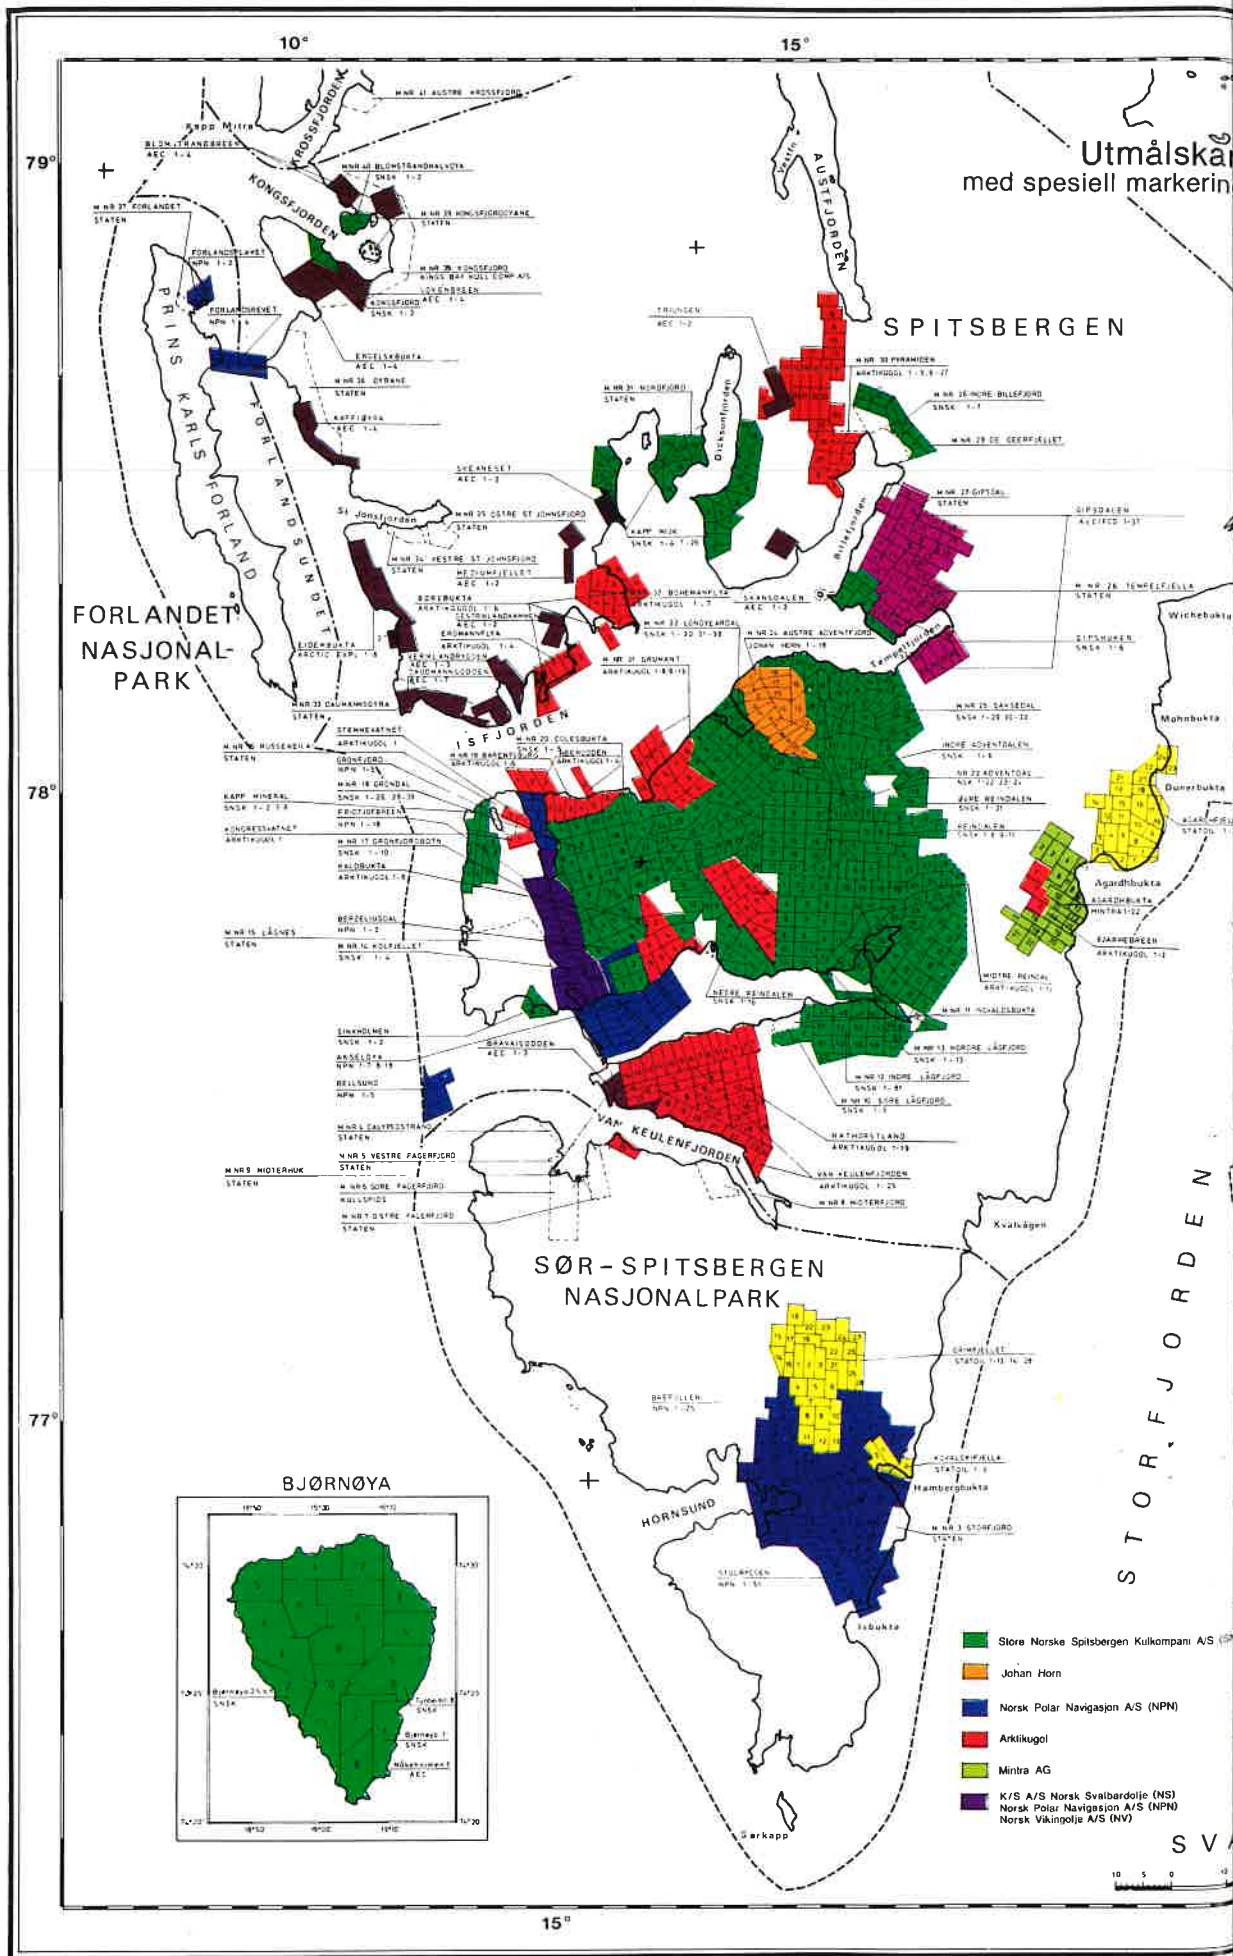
10°

15°

79°

78°

77°

Utmålskar
med spesiell markerin

SPITSBERGEN

KROSSFJORDEN

KONGSFJORDEN

AUSTFJORDEN

PRINS KARLS FORLAND

FORLANDSUNDET

FORLANDET NASJONALPARK

ISFJORDEN

St Jonsfjorden

Dicksonfjorden

Billefjorden

Tempelfjorden

VAN KEULENFJORDEN

SØR-SPITSBERGEN NASJONALPARK

HORNSUND

STORFJORDEN

Kapp Mitra

M NR 41 AUSTRE KROSSFJORD

M NR 40 BLOMSTRANDHALVØYA SNSK 1-2

M NR 39 KONGSFJORDØYANE STATEN

M NR 38 KONGSFJORD KINGS BAY KULL COMP A/S

LOVENBREEN AEC 1-4

KONGSFJORD SNSK 1-3

BLOMSTRANDBREEN AEC 1-4

M NR 37 FORLANDET STATEN

FORLANDSLAYET NPN 1-2

FORLANDSREVET NPN 1-4

ENGELSKBUKTA AEC 1-4

M NR 36 DYRANE STATEN

KAFFIØYRA AEC 1-4

SVEANESET AEC 1-3

M NR 35 ØSTRE ST JOHNSFJORD STATEN

M NR 34 VESTRE ST JOHNSFJORD STATEN

HEIMEN FJELLET AEC 1-2

BOREBUKTA ARKTIKUGOL 1-6

ERDMANNFLYA ARKTIKUGOL 1-4

EIDEMBUKTA ARCTIC EXPL 1-8

VERMLANDRYGGEN AEC 1-3

M NR 33 DAUDMANNSØYRA STATEN

STEMMEVATNET ARKTIKUGOL 1

M NR 8 RUSSEKEILA STATEN

GRØNFJORD NPN 1-3

M NR 18 GRØNDAL SNSK 1-26

KAPP MINERAL SNSK 1-2

FRIDTJOFBREEN NPN 1-18

KONGRESSVATNET ARKTIKUGOL 1

M NR 17 GRØNFJORDBOTN SNSK 1-10

KALDBUKTA ARKTIKUGOL 1-9

BERZELIUSDAL NPN 1-2

M NR 15 LÅGNES STATEN

M NR 16 KOLFJELLET SNSK 1-4

SINKHOLMEN SNSK 1-2

ANSELØYA NPN 1-7

BELLSUND NPN 1-5

M NR 6 CALYPSOSTRAND STATEN

M NR 9 MIDTERHUK STATEN

M NR 5 VESTRE FAGERFJORD STATEN

M NR 5 SØRE FAGERFJORD

KULLSPIDS

M NR 7 ØSTRE FAGERFJORD STATEN

M NR 19 BARENTSBURG ARKTIKUGOL 1-6

M NR 20 COLESBUKTA SNSK 1-

HEERODDEN ARKTIKUGOL 1-4

M NR 21 GRUMANT ARKTIKUGOL 1-8

M NR 22 LONGYEARDAL SNSK 1-30

M NR 24 AUSTRE ADVENTFJORD JOHAN HORN 1-18

BOHEMANFLYA ARKTIKUGOL 1-7

SKANSDALEN AEC 1-3

TRIUNGEN AEC 1-2

M NR 31 NORDFJORD STATEN

KAPP NOIK SNSK 1-6

M NR 30 PYRAMIDEN ARKTIKUGOL 1-5

M NR 28 INDRE BILLEFJORD SNSK 1-7

M NR 29 DE GEERFJELLET

M NR 27 GIPSDAL STATEN

GIPSDALEN AEC 1-37

M NR 26 TEMPELFJELLA STATEN

GIPSHUKEN SNSK 1-6

M NR 25 SASSEDAL SNSK 1-29

INDRE ADVENTDALEN SNSK 1-6

M NR 22 ADVENTDAL SNSK 1-22

ØVRE REINDALEN SNSK 1-31

REINDALEN SNSK 1-8

MIDTRE REINDAL ARKTIKUGOL 1-1

NEDRE REINDALEN SNSK 1-16

M NR 11 INDKALDSBUKTA

M NR 13 NORDRE LÅGFJORD SNSK 1-13

M NR 12 INDRE LÅGFJORD SNSK 1-81

M NR 10 SØRE LÅGFJORD SNSK 1-9

BRAVAISODDEN AEC 1-3

RATHORSTLAND ARKTIKUGOL 1-18

VAN KEULENFJORDEN ARKTIKUGOL 1-25

M NR 8 MIDTERFJORD

Wichebukta

Mohnbukta

Dunerbukta

AGARDHBUKTA STATOIL 1-

Agardhbukta

AGARDHBUKTA MINTRA 1-22

SJARMEBREEN ARKTIKUGOL 1-3

Kvalvågen

GRIMFJELLET STATOIL 1-13

BASFJELLEN NPN 1-25

KOVALEVSKIFJELLA STATOIL 1-5

Hambergbukta

M NR 3 STORFJORD STATEN

STULJBREEN NPN 1-51

Isbukta

Sørkapp

BJØRNØYA

Bjørnøya 25 SNSK

Tunheim SNSK

Bjørnøya 1 SNSK

Måkeneset AEC

Store Norske Spitsbergen Kulkompani A/S

Johan Horn

Norsk Polar Navigasjon A/S (NPN)

Arktikugol

Mintra AG

K/S A/S Norsk Svalbardolje (NS)
Norsk Polar Navigasjon A/S (NPN)
Norsk Vikingolje A/S (NV)

SV

10 5 0

15°